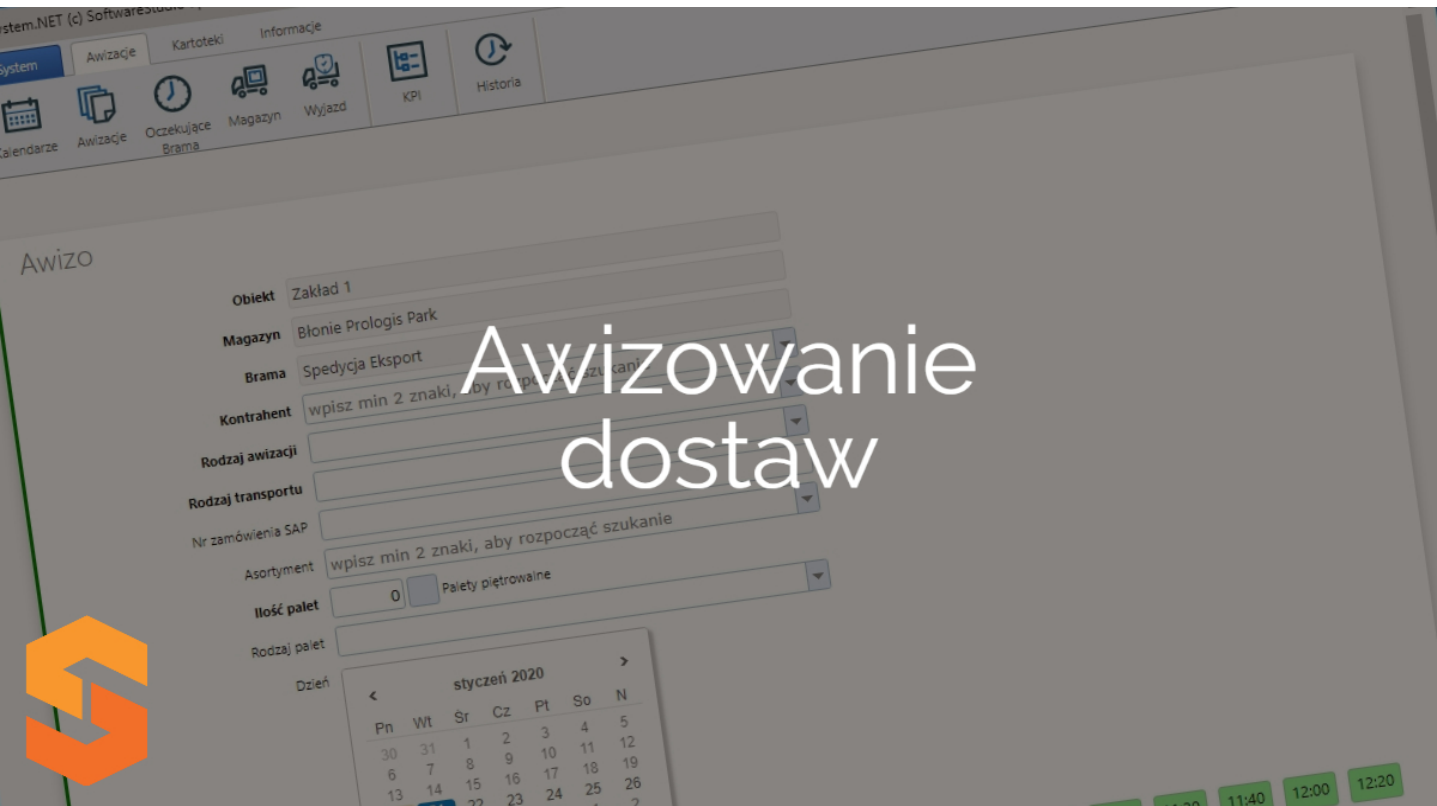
stem.NET (c) SoftwareStudio

System
Awizacje
Kartoteki
Informacje

Kalendarze
Awizacje
Oczekujące Brama
Magazyn
Wyjazd
KPI
Historia

Awizo

Obiekt Zakład 1
Magazyn Błonie Prologis Park
Brama Spedycja Eksport
Kontrahent wpisz min 2 znaki, aby ro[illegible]
Rodzaj awizacji
Rodzaj transportu
Nr zamówienia SAP
Asortyment wpisz min 2 znaki, aby rozpocząć szukanie
Ilość palet 0 Palety piętrowalne
Rodzaj palet
Dzień

Awizowanie dostaw

<
styczeń 2020
>

| Pn | Wt | Śr | Cz | Pt | So | N |
|---|---|---|---|---|---|---|
| 30 | 31 | 1 | 2 | 3 | 4 | 5 |
| 6 | 7 | 8 | 9 | 10 | 11 | 12 |
| 13 | 14 | 15 | 16 | 17 | 18 | 19 |
| 20 | 21 | 22 | 23 | 24 | 25 | 26 |

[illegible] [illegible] 11:40 12:00 12:20